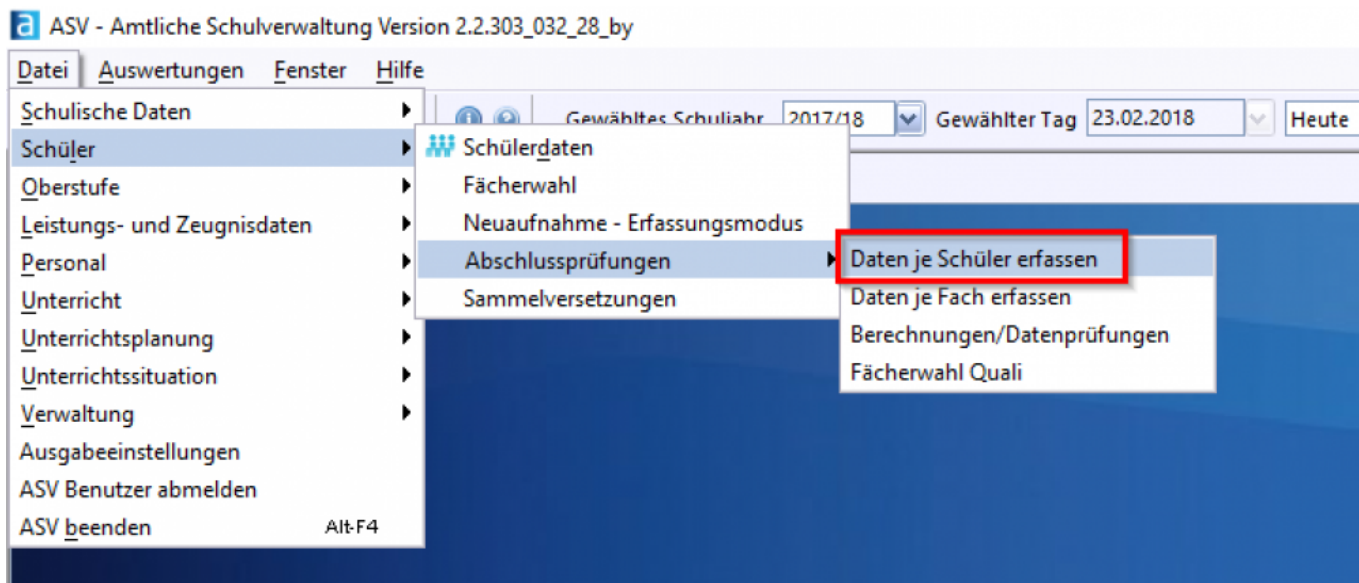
ASV - Amtliche Schulverwaltung Version 2.2.303_032_28_by

Datei Auswertungen Fenster Hilfe

Gewähltes Schuljahr 2017/18 Gewählter Tag 23.02.2018 Heute

Schulische Daten
Schüler
Oberstufe
Leistungs- und Zeugnisdaten
Personal
Unterricht
Unterrichtsplanung
Unterrichtssituation
Verwaltung
Ausgabeeinstellungen
ASV Benutzer abmelden
ASV beenden Alt-F4

Schülerdaten
Fächerwahl
Neuaufnahme - Erfassungsmodus
Abschlussprüfungen
Sammelversetzungen

Daten je Schüler erfassen
Daten je Fach erfassen
Berechnungen/Datenprüfungen
Fächerwahl Quali